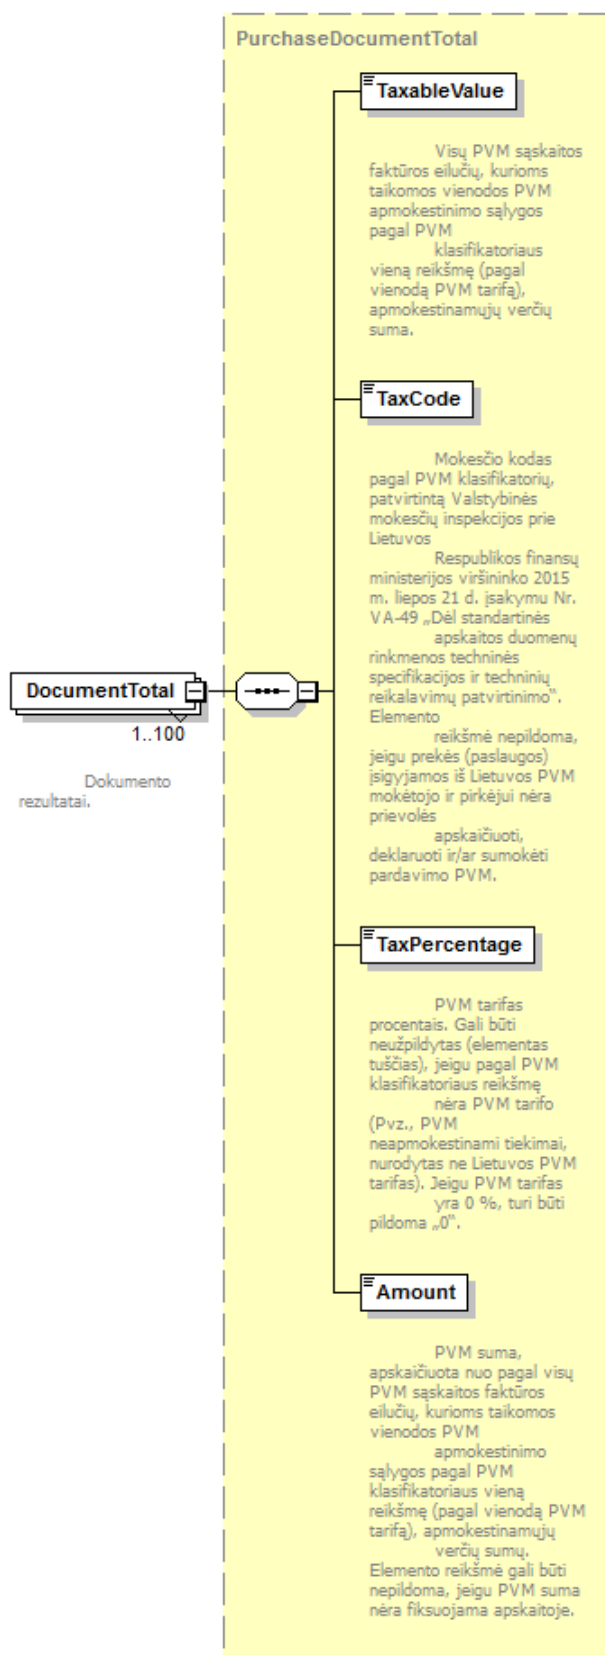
PurchaseDocumentTotal

TaxableValue

Visų PVM sąskaitos faktūros eilučių, kurioms taikomos vienodos PVM apmokestinimo sąlygos pagal PVM klasifikatoriaus vieną reikšmę (pagal vienodą PVM tarifą), apmokestinamųjų verčių suma.

TaxCode

Mokesčio kodas pagal PVM klasifikatorių, patvirtintą Valstybinės mokesčių inspekcijos prie Lietuvos Respublikos finansų ministerijos viršininko 2015 m. liepos 21 d. įsakymu Nr. VA-49 „Dėl standartinės apskaitos duomenų rinkmenos techninės specifikacijos ir techninių reikalavimų patvirtinimo". Elemento reikšmė nepildoma, jeigu prekės (paslaugos) įsigyjamos iš Lietuvos PVM mokėtojo ir pirkėjui nėra prievolės apskaičiuoti, deklaruoti ir/ar sumokėti pardavimo PVM.

DocumentTotal

1..100

Dokumento rezultatai.

TaxPercentage

PVM tarifas procentais. Gali būti neužpildytas (elementas tuščias), jeigu pagal PVM klasifikatoriaus reikšmę nėra PVM tarifo (Pvz., PVM neapmokestinami tiekimai, nurodytas ne Lietuvos PVM tarifas). Jeigu PVM tarifas yra 0 %, turi būti pildoma „0".

Amount

PVM suma, apskaičiuota nuo pagal visų PVM sąskaitos faktūros eilučių, kurioms taikomos vienodos PVM apmokestinimo sąlygos pagal PVM klasifikatoriaus vieną reikšmę (pagal vienodą PVM tarifą), apmokestinamųjų verčių sumų. Elemento reikšmė gali būti nepildoma, jeigu PVM suma nėra fiksuojama apskaitoje.